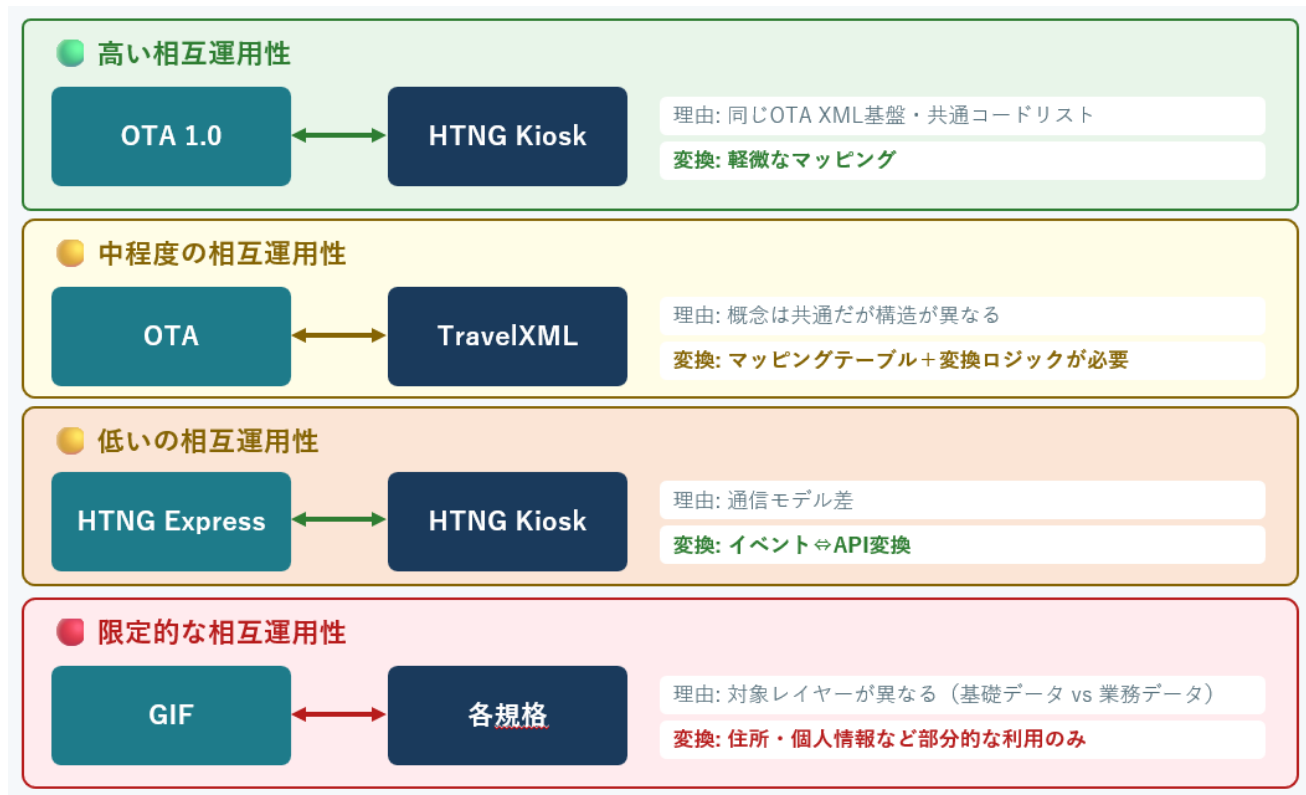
高い相互運用性

OTA 1.0

HTNG Kiosk

理由: 同じOTA XML基盤・共通コードリスト

変換: 軽微なマッピング

中程度の相互運用性

OTA

TravelXML

理由: 概念は共通だが構造が異なる

変換: マッピングテーブル＋変換ロジックが必要

低いの相互運用性

HTNG Express

HTNG Kiosk

理由: 通信モデル差

変換: イベント⇔API変換

限定的な相互運用性

GIF

各規格

理由: 対象レイヤーが異なる（基礎データ vs 業務データ）

変換: 住所・個人情報など部分的な利用のみ